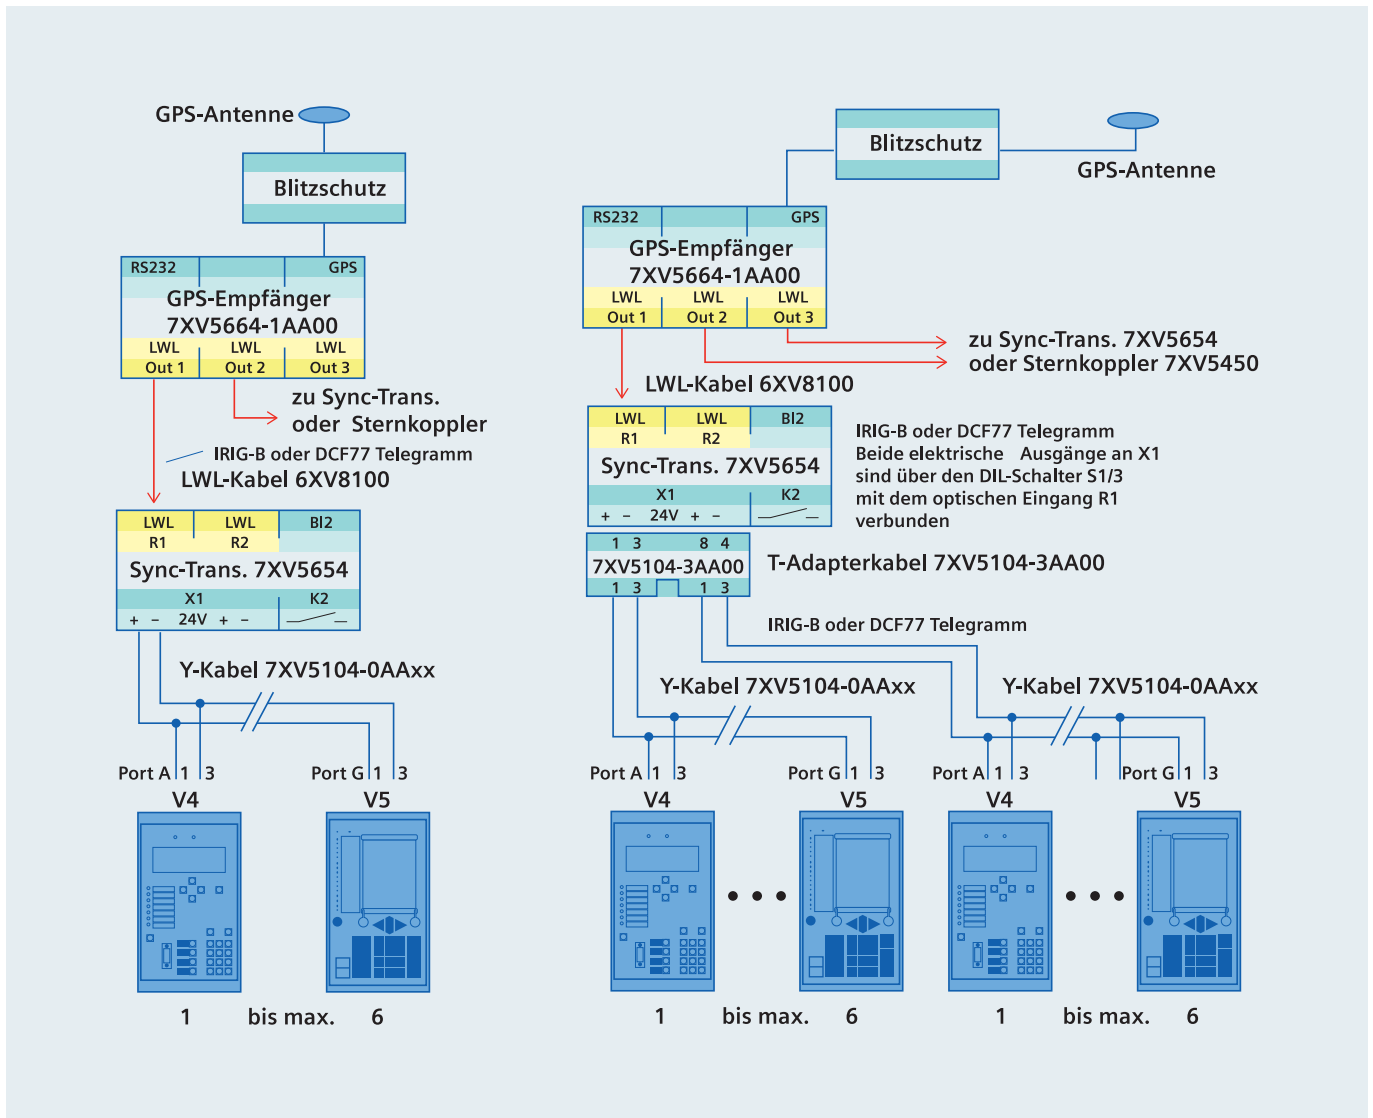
GPS-Antenne

Blitzschutz

RS232 GPS
GPS-Empfänger
7XV5664-1AA00
LWL Out 1 LWL Out 2 LWL Out 3

zu Sync-Trans. oder Sternkoppler

IRIG-B oder DCF77 Telegramm
LWL-Kabel 6XV8100

LWL R1 LWL R2 BI2
Sync-Trans. 7XV5654
X1 K2
+ – 24V + –

Y-Kabel 7XV5104-0AAxx

Port A 1 3 Port G 1 3
V4 V5

1 bis max. 6

Blitzschutz

GPS-Antenne

RS232 GPS
GPS-Empfänger
7XV5664-1AA00
LWL Out 1 LWL Out 2 LWL Out 3

zu Sync-Trans. 7XV5654
oder Sternkoppler 7XV5450

LWL-Kabel 6XV8100

LWL R1 LWL R2 BI2
Sync-Trans. 7XV5654
X1 K2
+ – 24V + –

IRIG-B oder DCF77 Telegramm
Beide elektrische Ausgänge an X1
sind über den DIL-Schalter S1/3
mit dem optischen Eingang R1
verbunden

1 3 8 4
7XV5104-3AA00
1 3 1 3

T-Adapterkabel 7XV5104-3AA00

IRIG-B oder DCF77 Telegramm

Y-Kabel 7XV5104-0AAxx
Y-Kabel 7XV5104-0AAxx

Port A 1 3 Port G 1 3 Port A 1 3 Port G 1 3
V4 V5 V4 V5

1 bis max. 6 1 bis max. 6